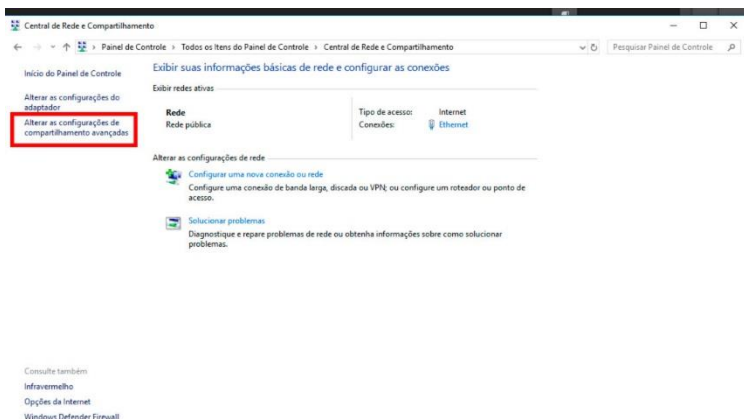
Central de Rede e Compartilhamento

Painel de Controle › Todos os Itens do Painel de Controle › Central de Rede e Compartilhamento

Pesquisar Painel de Controle

Início do Painel de Controle

Alterar as configurações do adaptador

Alterar as configurações de compartilhamento avançadas

Exibir suas informações básicas de rede e configurar as conexões

Exibir redes ativas

Rede
Rede pública

Tipo de acesso: Internet
Conexões: Ethernet

Alterar as configurações de rede

Configurar uma nova conexão ou rede
Configure uma conexão de banda larga, discada ou VPN; ou configure um roteador ou ponto de acesso.

Solucionar problemas
Diagnostique e repare problemas de rede ou obtenha informações sobre como solucionar problemas.

Consulte também
Infravermelho
Opções da Internet
Windows Defender Firewall